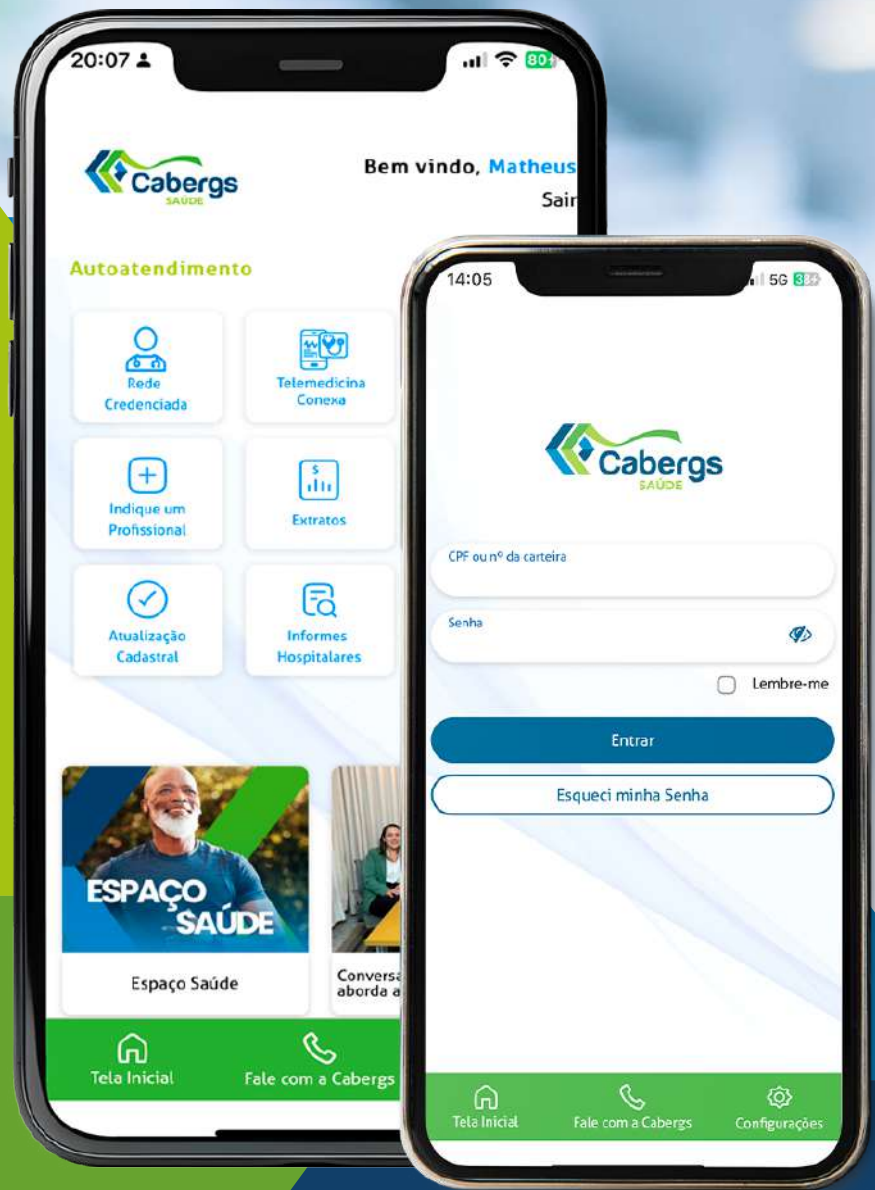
20:07

Cabergs SAÚDE

Bem vindo, Matheus

Sair

Autoatendimento

Rede Credenciada

Telemedicina Conexa

Indique um Profissional

Extratos

Atualização Cadastral

Informes Hospitalares

ESPAÇO SAÚDE

Espaço Saúde

Conversa aborda a

Tela Inicial

Fale com a Cabergs

14:05

5G

Cabergs SAÚDE

CPF ou nº da carteira

Senha

Lembre-me

Entrar

Esqueci minha Senha

Tela Inicial

Fale com a Cabergs

Configurações